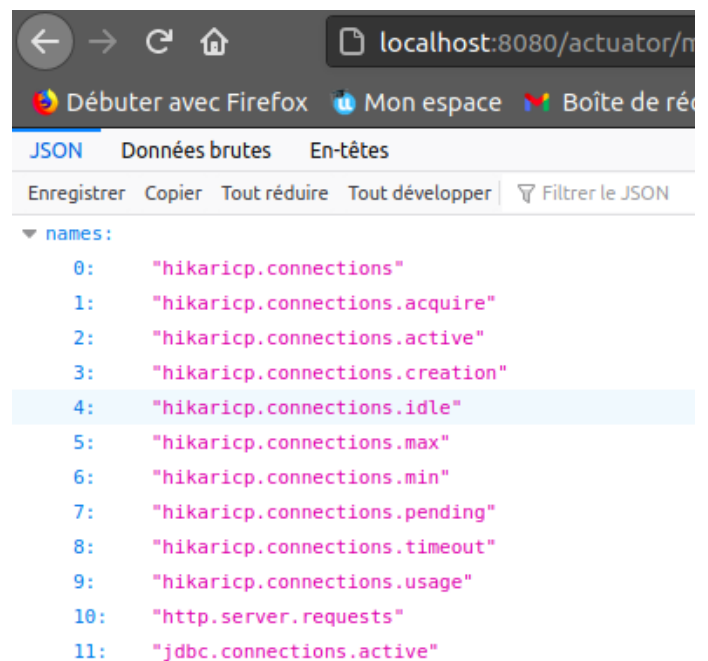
localhost:8080/actuator/m

Débuter avec Firefox Mon espace Boîte de réc

JSON Données brutes En-têtes

Enregistrer Copier Tout réduire Tout développer Filtrer le JSON

names:
0: "hikaricp.connections"
1: "hikaricp.connections.acquire"
2: "hikaricp.connections.active"
3: "hikaricp.connections.creation"
4: "hikaricp.connections.idle"
5: "hikaricp.connections.max"
6: "hikaricp.connections.min"
7: "hikaricp.connections.pending"
8: "hikaricp.connections.timeout"
9: "hikaricp.connections.usage"
10: "http.server.requests"
11: "jdbc.connections.active"